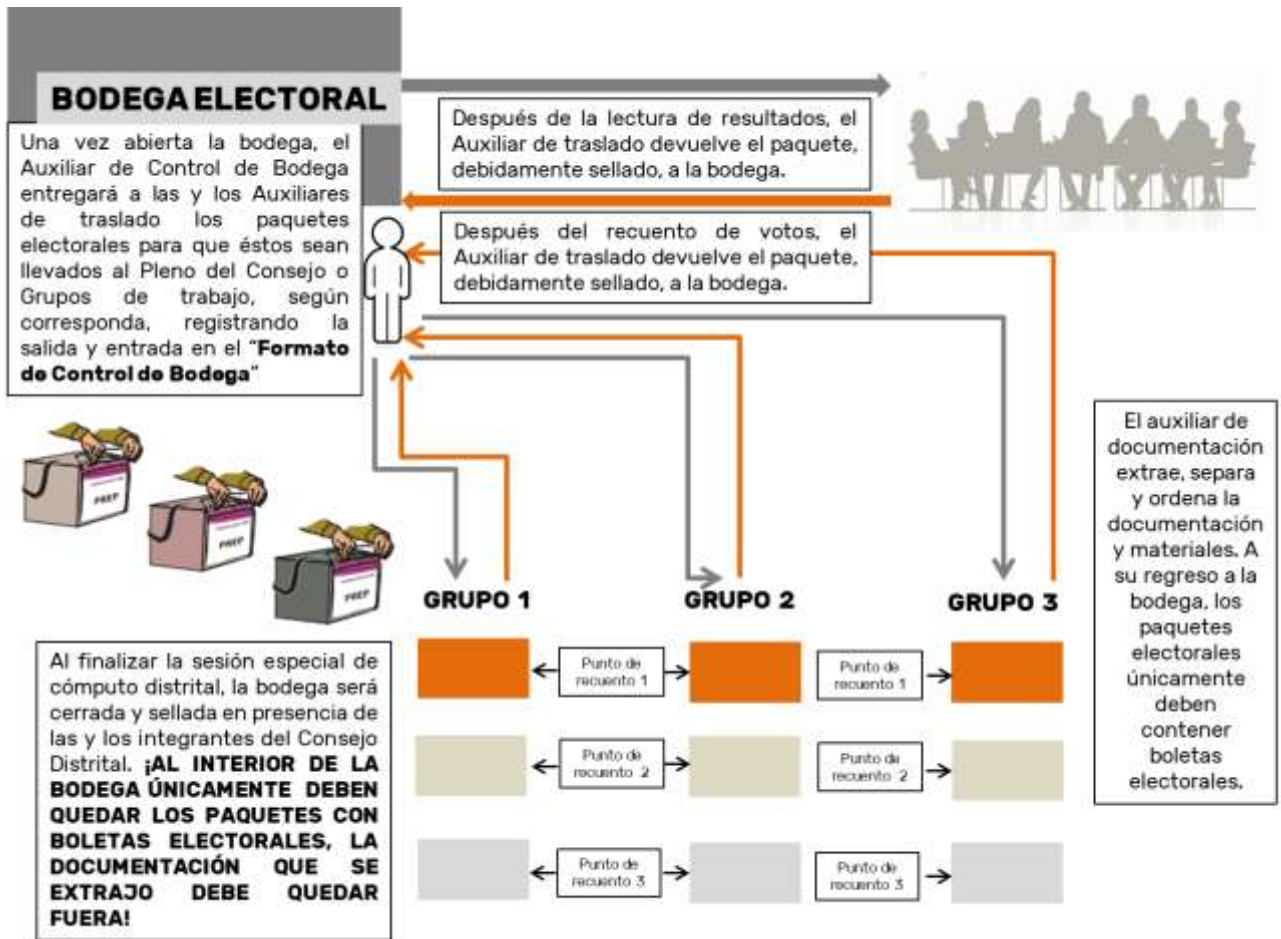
BODEGA ELECTORAL

Una vez abierta la bodega, el Auxiliar de Control de Bodega entregará a las y los Auxiliares de traslado los paquetes electorales para que éstos sean llevados al Pleno del Consejo o Grupos de trabajo, según corresponda, registrando la salida y entrada en el "**Formato de Control de Bodega**"

Después de la lectura de resultados, el Auxiliar de traslado devuelve el paquete, debidamente sellado, a la bodega.

Después del recuento de votos, el Auxiliar de traslado devuelve el paquete, debidamente sellado, a la bodega.

PREP

PREP

PREP

El auxiliar de documentación extrae, separa y ordena la documentación y materiales. A su regreso a la bodega, los paquetes electorales únicamente deben contener boletas electorales.

GRUPO 1

GRUPO 2

GRUPO 3

Punto de recuento 1

Punto de recuento 1

Punto de recuento 2

Punto de recuento 2

Punto de recuento 3

Punto de recuento 3

Al finalizar la sesión especial de cómputo distrital, la bodega será cerrada y sellada en presencia de las y los integrantes del Consejo Distrital. **¡AL INTERIOR DE LA BODEGA ÚNICAMENTE DEBEN QUEDAR LOS PAQUETES CON BOLETAS ELECTORALES, LA DOCUMENTACIÓN QUE SE EXTRAJO DEBE QUEDAR FUERA!**